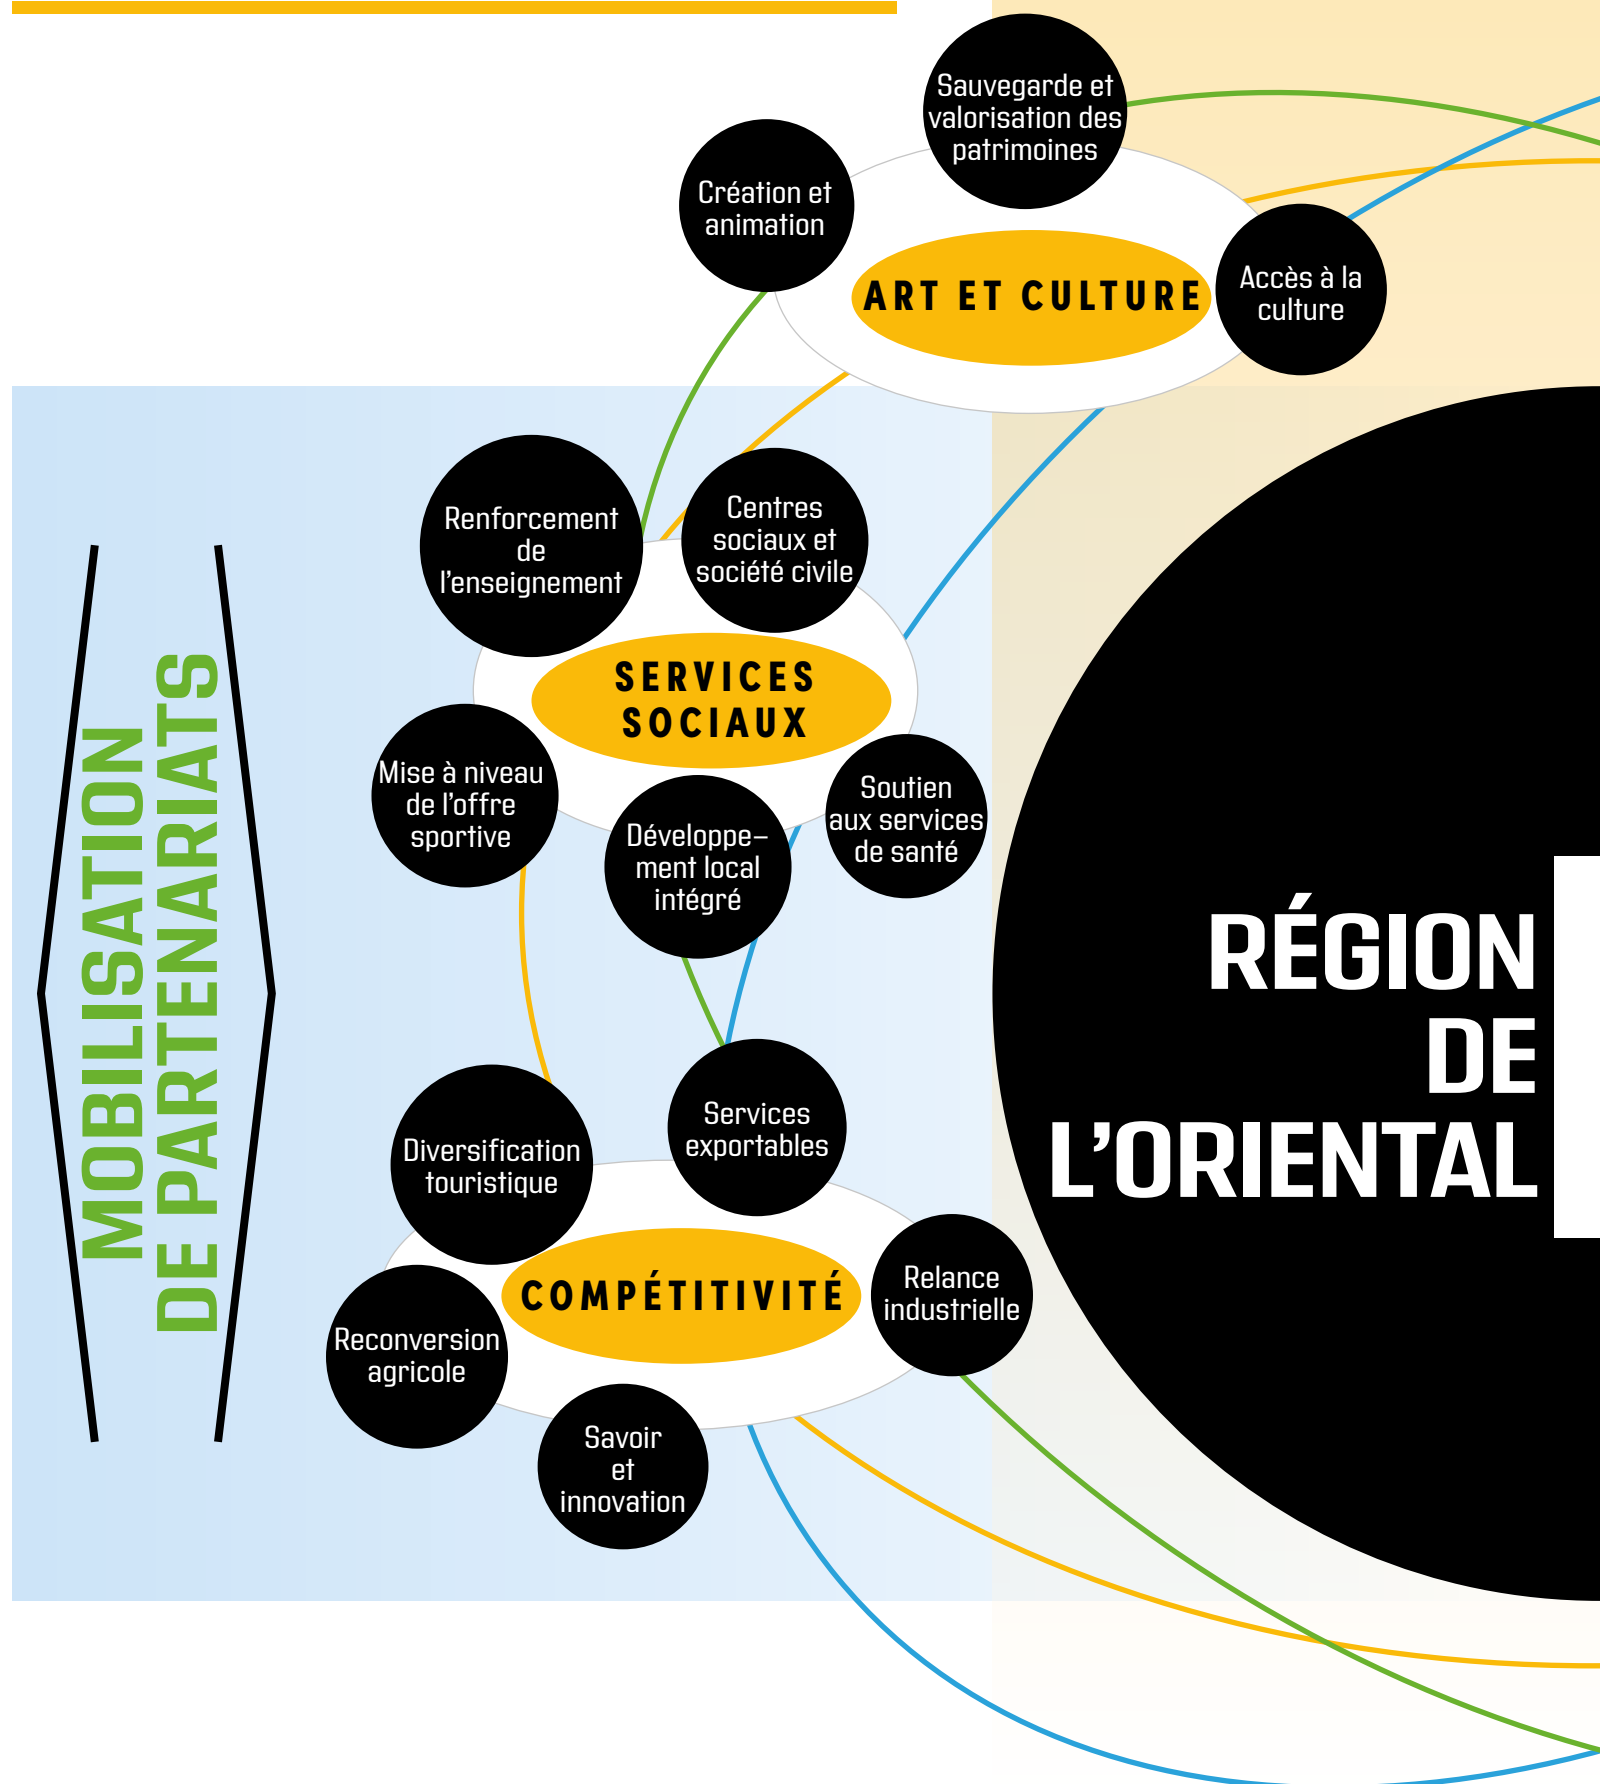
Sauvegarde et valorisation des patrimoines

Création et animation

ART ET CULTURE

Accès à la culture

MOBILISATION DE PARTENARIATS

Renforcement de l'enseignement

Centres sociaux et société civile

SERVICES SOCIAUX

Mise à niveau de l'offre sportive

Développement local intégré

Soutien aux services de santé

RÉGION DE L'ORIENTAL

Diversification touristique

Services exportables

COMPÉTITIVITÉ

Relance industrielle

Reconversion agricole

Savoir et innovation